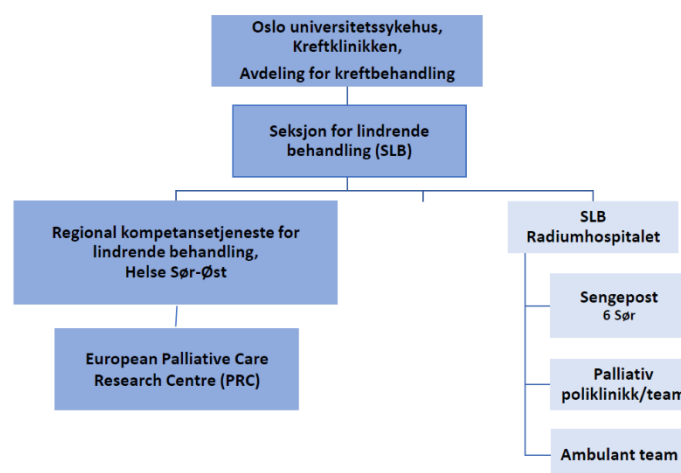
Oslo universitetssykehus, Kreftklinikken, Avdeling for kreftbehandling

Seksjon for lindrende behandling (SLB)

Regional kompetansetjeneste for lindrende behandling, Helse Sør-Øst

European Palliative Care Research Centre (PRC)

SLB Radiumhospitalet

Sengepost
6 Sør

Palliativ poliklinikk/tea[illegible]

Ambulant team